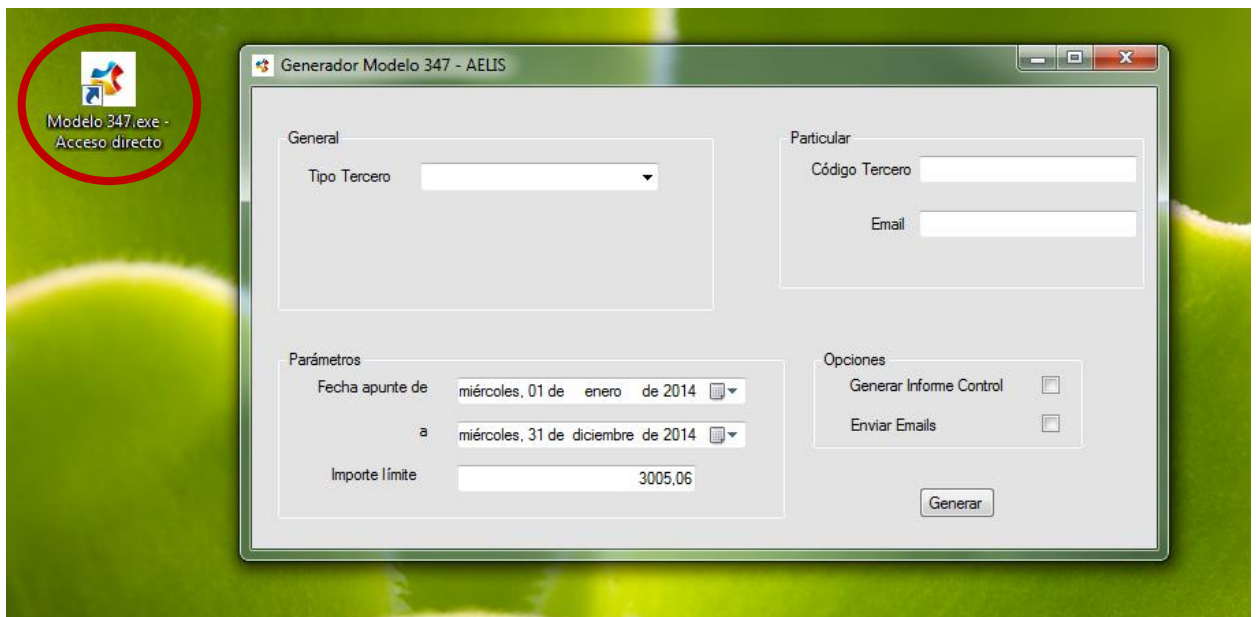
Modelo 347.exe - Acceso directo

Generador Modelo 347 - AELIS

General

Tipo Tercero

Particular

Código Tercero

Email

Parámetros

Fecha apunte de miércoles, 01 de enero de 2014

a miércoles, 31 de diciembre de 2014

Importe límite 3005,06

Opciones

Generar Informe Control

Enviar Emails

Generar